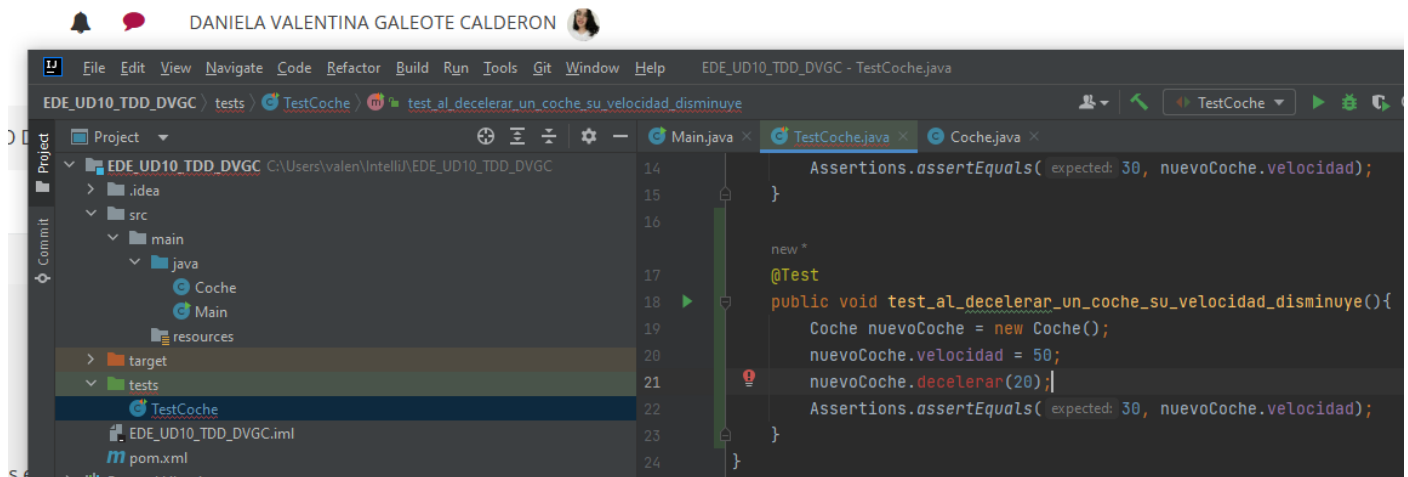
DANIELA VALENTINA GALEOTE CALDERON

File Edit View Navigate Code Refactor Build Run Tools Git Window Help EDE_UD10_TDD_DVGC - TestCoche.java

EDE_UD10_TDD_DVGC 〉 tests 〉 TestCoche 〉 test_al_decelerar_un_coche_su_velocidad_disminuye

TestCoche

Project

Main.java TestCoche.java Coche.java

EDE_UD10_TDD_DVGC C:\Users\valen\IntelliJ\EDE_UD10_TDD_DVGC
.idea
src
main
java
Coche
Main
resources
target
tests
TestCoche
EDE_UD10_TDD_DVGC.iml
pom.xml

Commit

14 Assertions.assertEquals( expected: 30, nuevoCoche.velocidad);
15 }
16
new *
17 @Test
18 public void test_al_decelerar_un_coche_su_velocidad_disminuye(){
19 Coche nuevoCoche = new Coche();
20 nuevoCoche.velocidad = 50;
21 nuevoCoche.decelerar(20);
22 Assertions.assertEquals( expected: 30, nuevoCoche.velocidad);
23 }
24 }